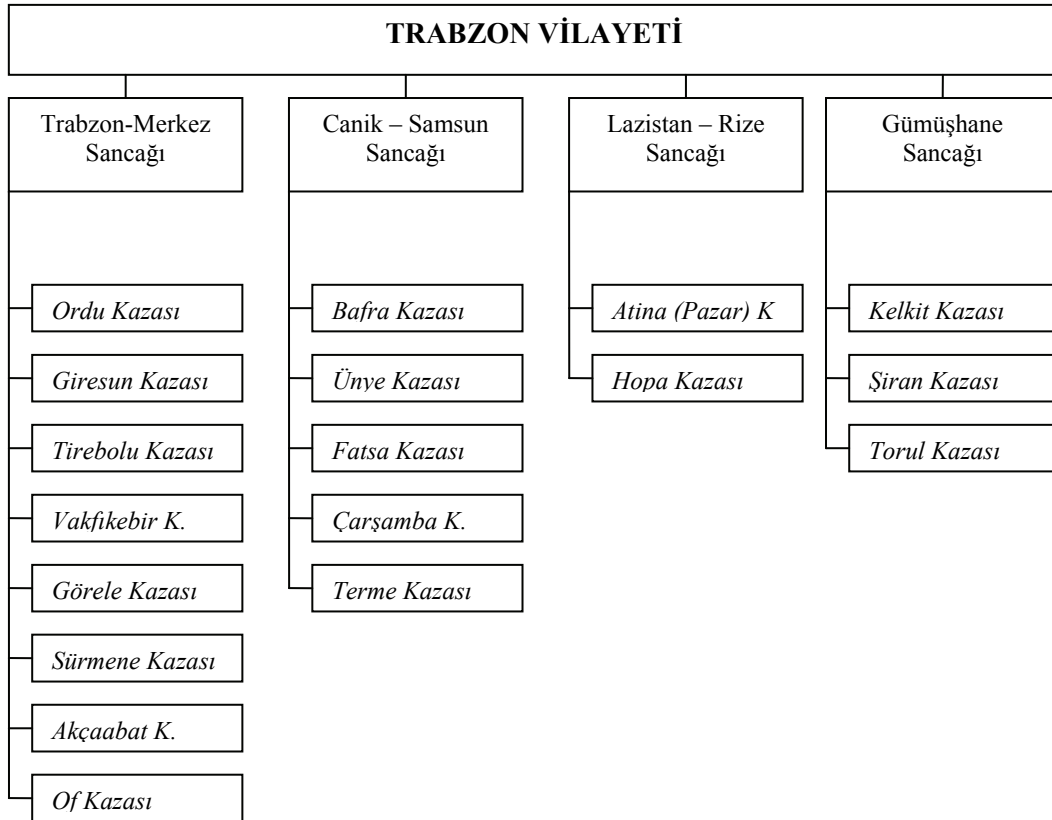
TRABZON VİLAYETİ

Trabzon-Merkez Sancağı

Ordu Kazası
Giresun Kazası
Tirebolu Kazası
Vakfikebir K.
Görele Kazası
Sürmene Kazası
Akçaabat K.
Of Kazası

Canik – Samsun Sancağı

Bafra Kazası
Ünye Kazası
Fatsa Kazası
Çarşamba K.
Terme Kazası

Lazistan – Rize Sancağı

Atina (Pazar) K
Hopa Kazası

Gümüşhane Sancağı

Kelkit Kazası
Şiran Kazası
Torul Kazası